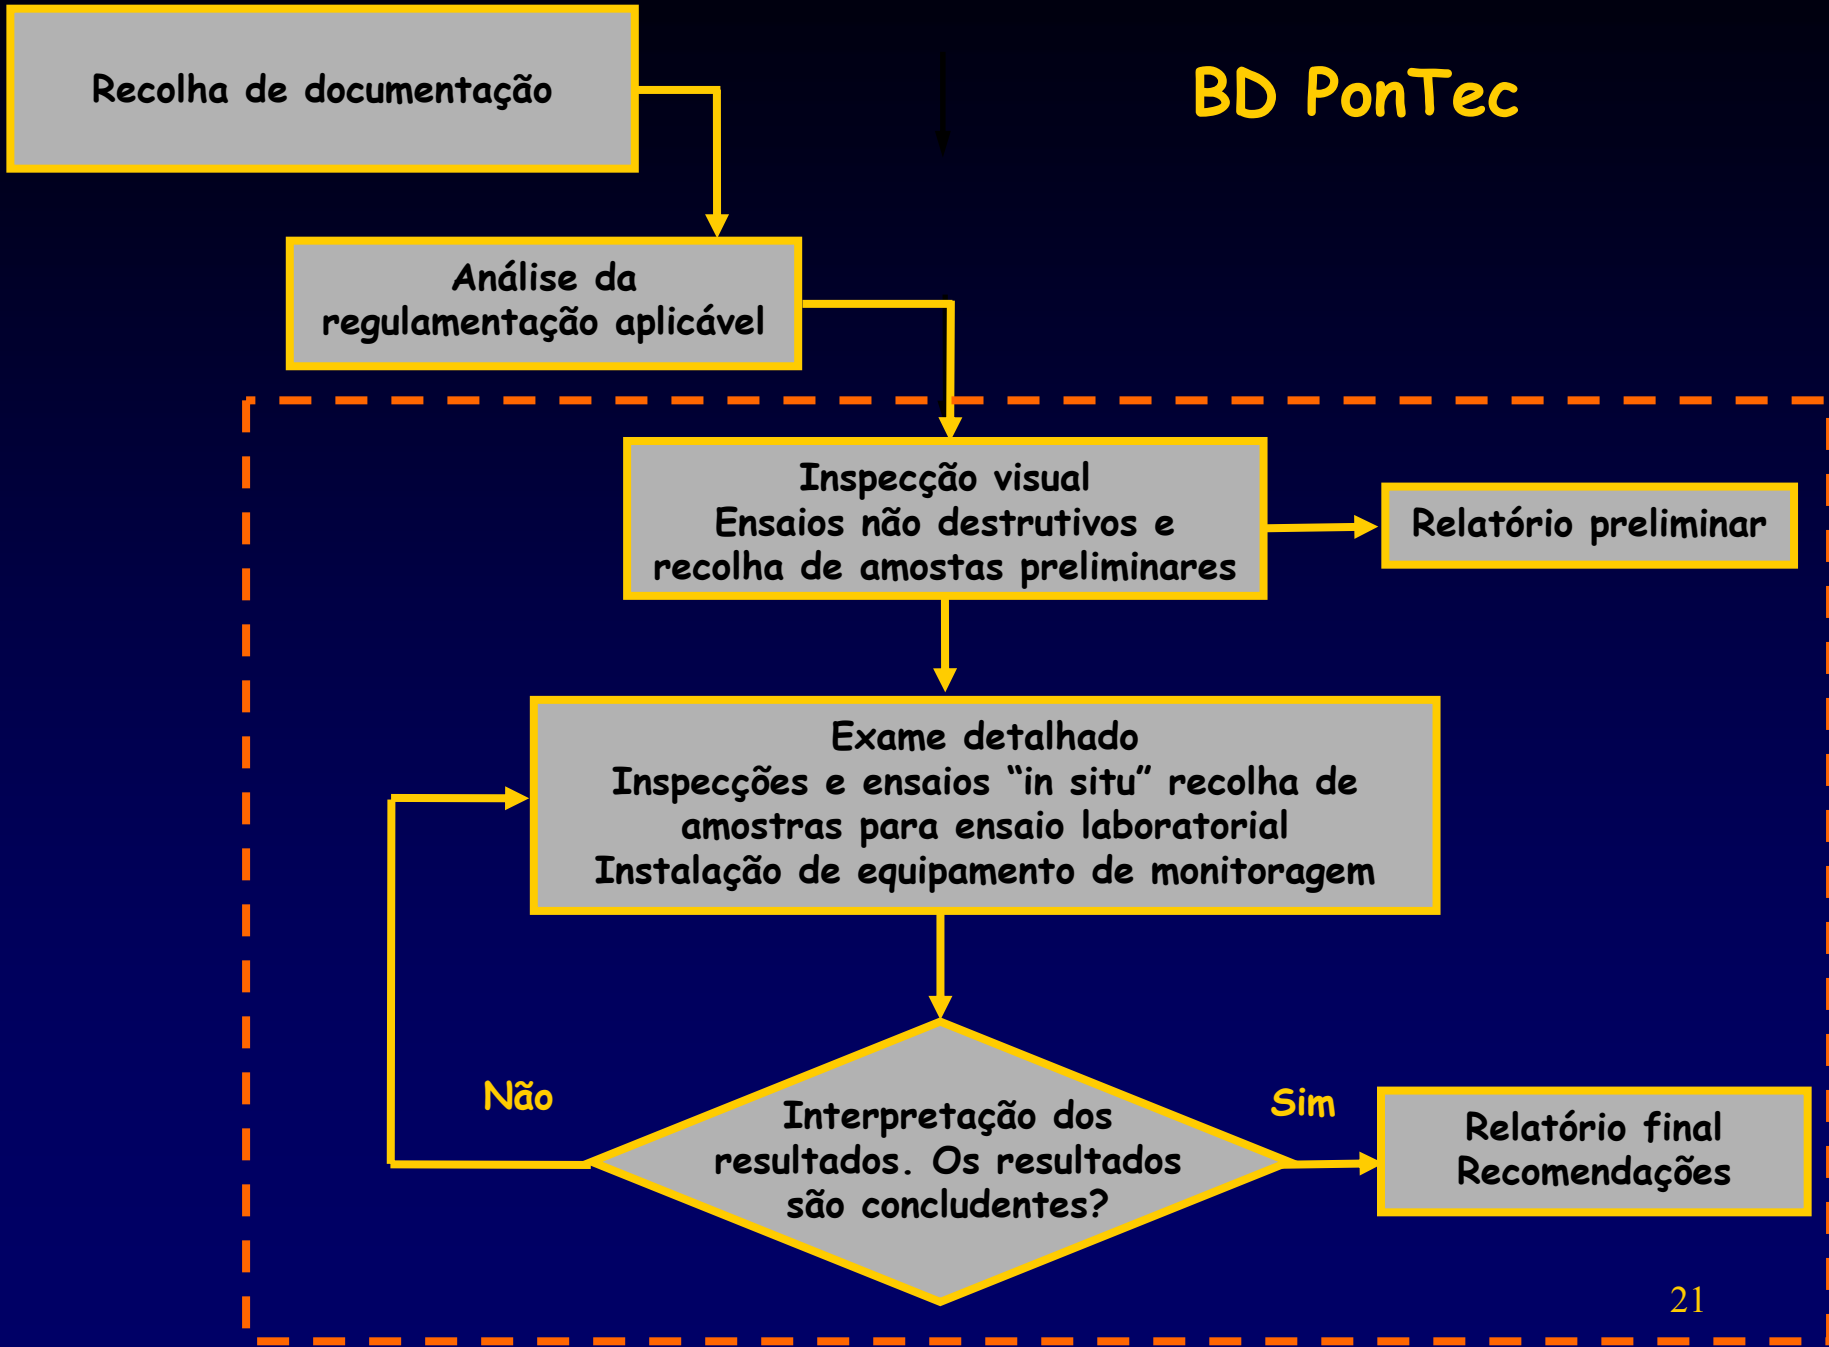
BD PonTec

Recolha de documentação

Análise da regulamentação aplicável

Inspecção visual
Ensaios não destrutivos e recolha de amostas preliminares

Relatório preliminar

Exame detalhado
Inspecções e ensaios “in situ” recolha de amostras para ensaio laboratorial
Instalação de equipamento de monitoragem

Não

Interpretação dos resultados. Os resultados são concludentes?

Sim

Relatório final
Recomendações

21